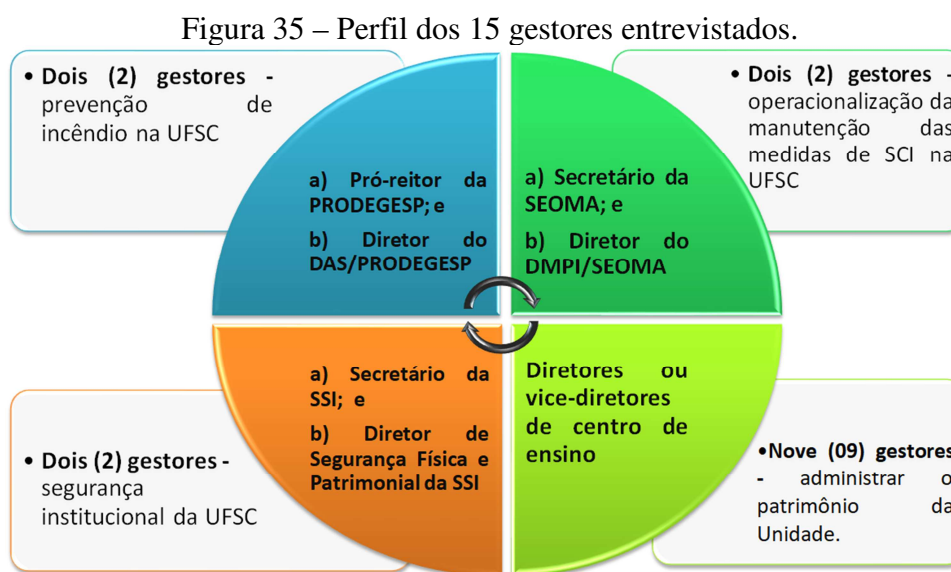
Figura 35 – Perfil dos 15 gestores entrevistados.

• Dois (2) gestores - prevenção de incêndio na UFSC

a) Pró-reitor da PRODEGESP; e

b) Diretor do DAS/PRODEGESP

a) Secretário da SEOMA; e

b) Diretor do DMPI/SEOMA

• Dois (2) gestores - operacionalização da manutenção das medidas de SCI na UFSC

• Dois (2) gestores - segurança institucional da UFSC

a) Secretário da SSI; e

b) Diretor de Segurança Física e Patrimonial da SSI

Diretores ou vice-diretores de centro de ensino

•Nove (09) gestores - administrar o patrimônio da Unidade.